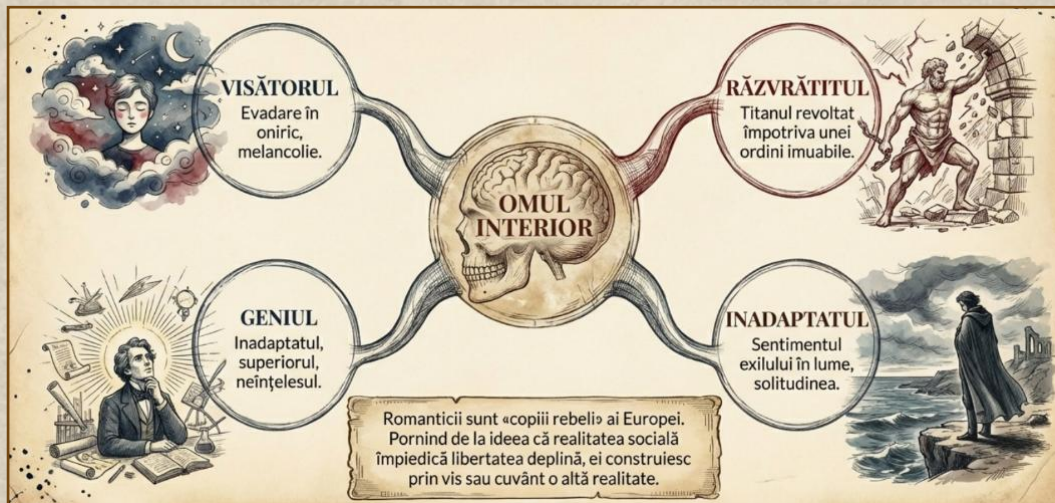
VISĂTORUL
Evadare în oniric, melancolie.

RĂZVRĂTITUL
Titanul revoltat împotriva unei ordini imuabile.

OMUL INTERIOR

GENIUL
Inadaptatul, superiorul, neînțelesul.

INADAPTATUL
Sentimentul exilului în lume, solitudinea.

Romanticii sunt «copiii rebeli» ai Europei. Pornind de la ideea că realitatea socială împiedică libertatea deplină, ei construiesc prin vis sau cuvânt o altă realitate.